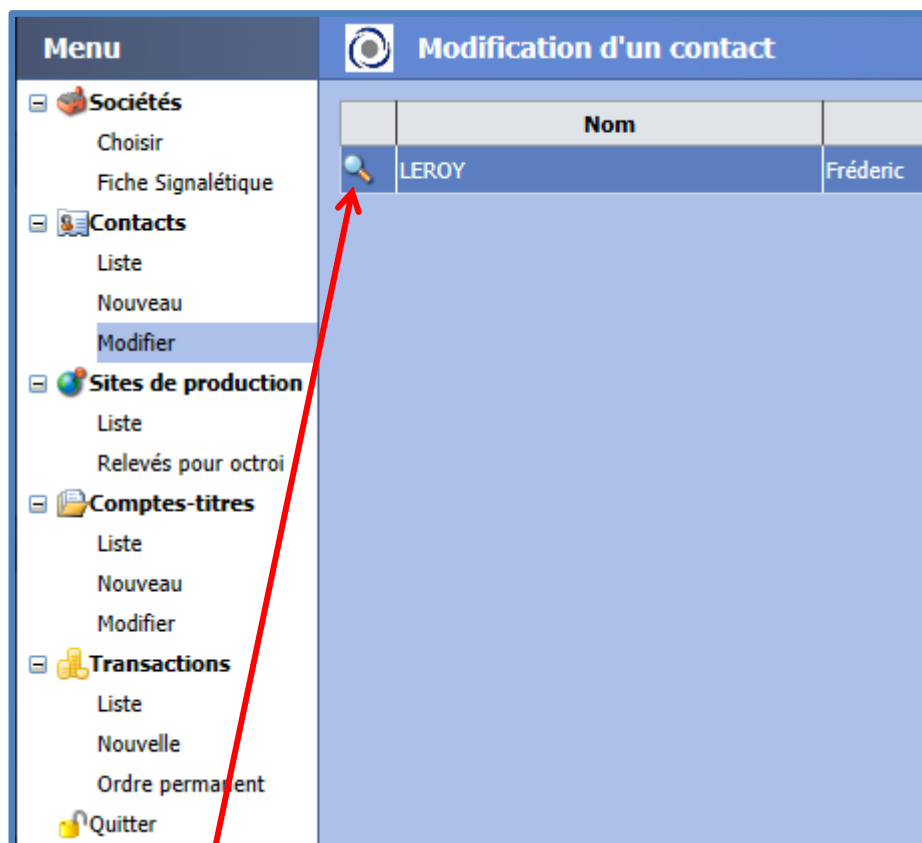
Menu

Sociétés
Choisir
Fiche Signalétique
Contacts
Liste
Nouveau
Modifier
Sites de production
Liste
Relevés pour octroi
Comptes-titres
Liste
Nouveau
Modifier
Transactions
Liste
Nouvelle
Ordre permanent
Quitter

Modification d'un contact

| | Nom | |
|---|---|---|
| | LEROY | Fréderic |